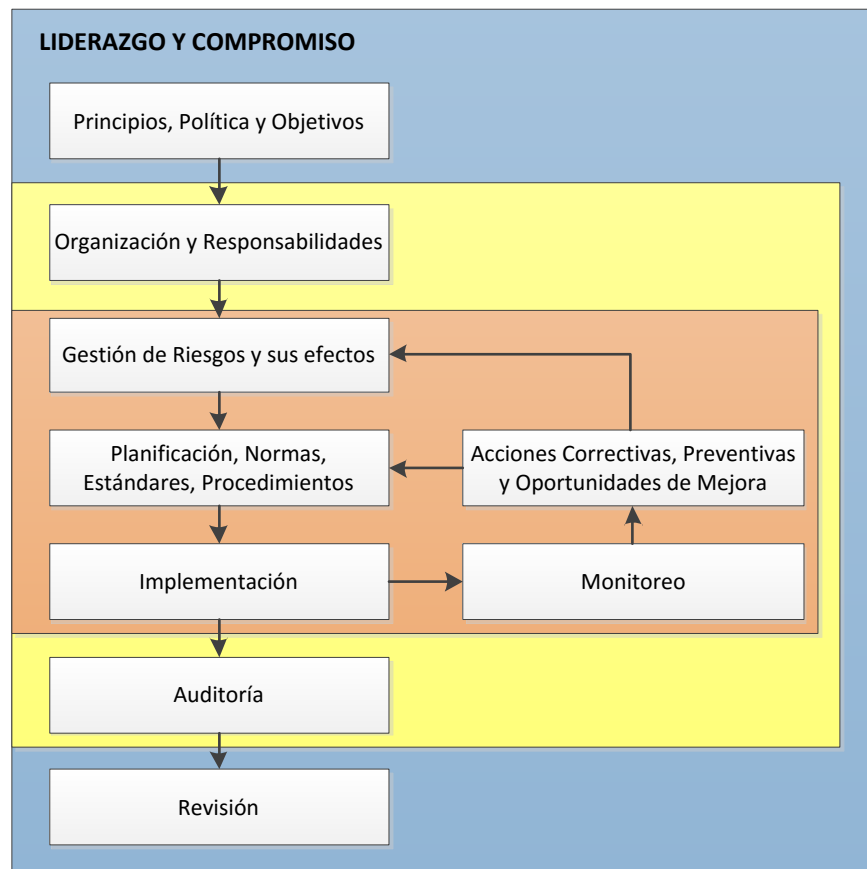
LIDERAZGO Y COMPROMISO

Principios, Política y Objetivos

Organización y Responsabilidades

Gestión de Riesgos y sus efectos

Planificación, Normas, Estándares, Procedimientos

Acciones Correctivas, Preventivas y Oportunidades de Mejora

Implementación

Monitoreo

Auditoría

Revisión